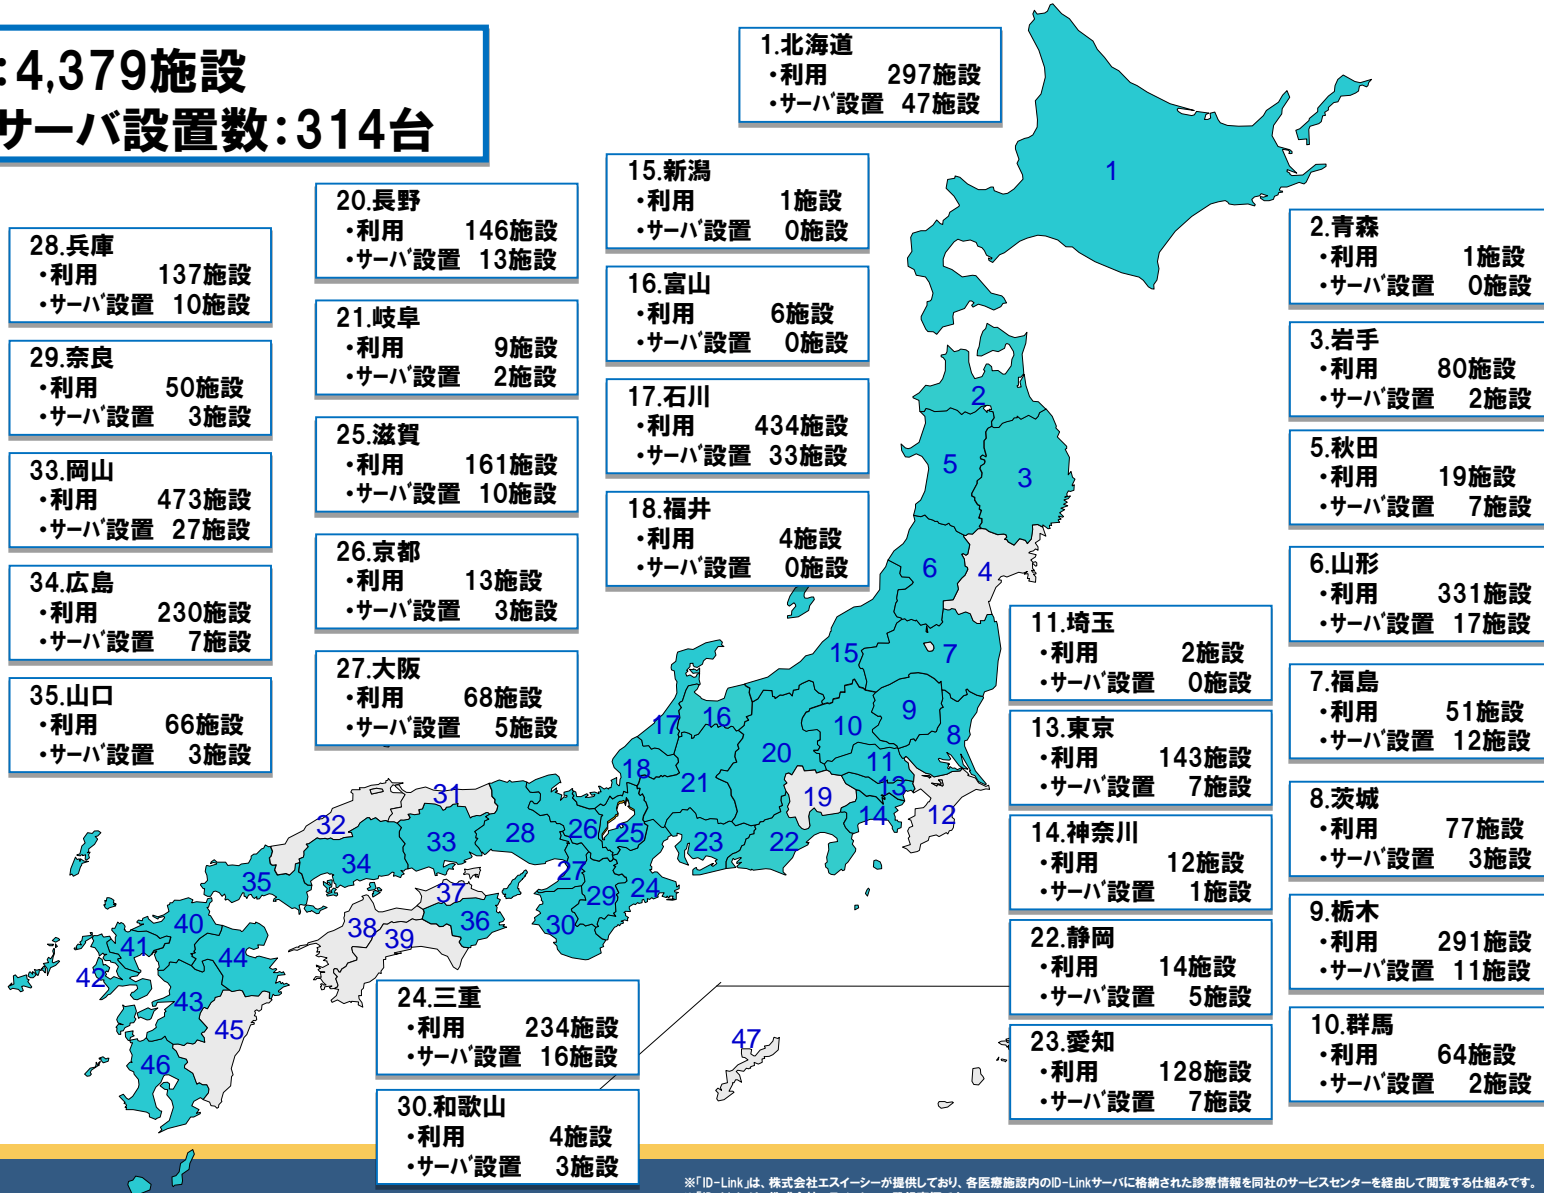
:4,379施設
サーバ設置数:314台

1.北海道
・利用 297施設
・サーバ設置 47施設

15.新潟
・利用 1施設
・サーバ設置 0施設

20.長野
・利用 146施設
・サーバ設置 13施設

28.兵庫
・利用 137施設
・サーバ設置 10施設

2.青森
・利用 1施設
・サーバ設置 0施設

16.富山
・利用 6施設
・サーバ設置 0施設

21.岐阜
・利用 9施設
・サーバ設置 2施設

29.奈良
・利用 50施設
・サーバ設置 3施設

3.岩手
・利用 80施設
・サーバ設置 2施設

17.石川
・利用 434施設
・サーバ設置 33施設

25.滋賀
・利用 161施設
・サーバ設置 10施設

33.岡山
・利用 473施設
・サーバ設置 27施設

5.秋田
・利用 19施設
・サーバ設置 7施設

18.福井
・利用 4施設
・サーバ設置 0施設

26.京都
・利用 13施設
・サーバ設置 3施設

34.広島
・利用 230施設
・サーバ設置 7施設

6.山形
・利用 331施設
・サーバ設置 17施設

11.埼玉
・利用 2施設
・サーバ設置 0施設

27.大阪
・利用 68施設
・サーバ設置 5施設

35.山口
・利用 66施設
・サーバ設置 3施設

7.福島
・利用 51施設
・サーバ設置 12施設

13.東京
・利用 143施設
・サーバ設置 7施設

8.茨城
・利用 77施設
・サーバ設置 3施設

14.神奈川
・利用 12施設
・サーバ設置 1施設

9.栃木
・利用 291施設
・サーバ設置 11施設

22.静岡
・利用 14施設
・サーバ設置 5施設

24.三重
・利用 234施設
・サーバ設置 16施設

10.群馬
・利用 64施設
・サーバ設置 2施設

23.愛知
・利用 128施設
・サーバ設置 7施設

30.和歌山
・利用 4施設
・サーバ設置 3施設

1 2 3 4 5 6 7 8 9 10 11 12 13 14 15 16 17 18 19 20 21 22 23 24 25 26 27 28 29 30 31 32 33 34 35 36 37 38 39 40 41 42 43 44 45 46 47

※「ID-Link」は、株式会社エスイーシーが提供しており、各医療施設内のID-Linkサーバに格納された診療情報を同社のサービスセンターを経由して閲覧する仕組みです。
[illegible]